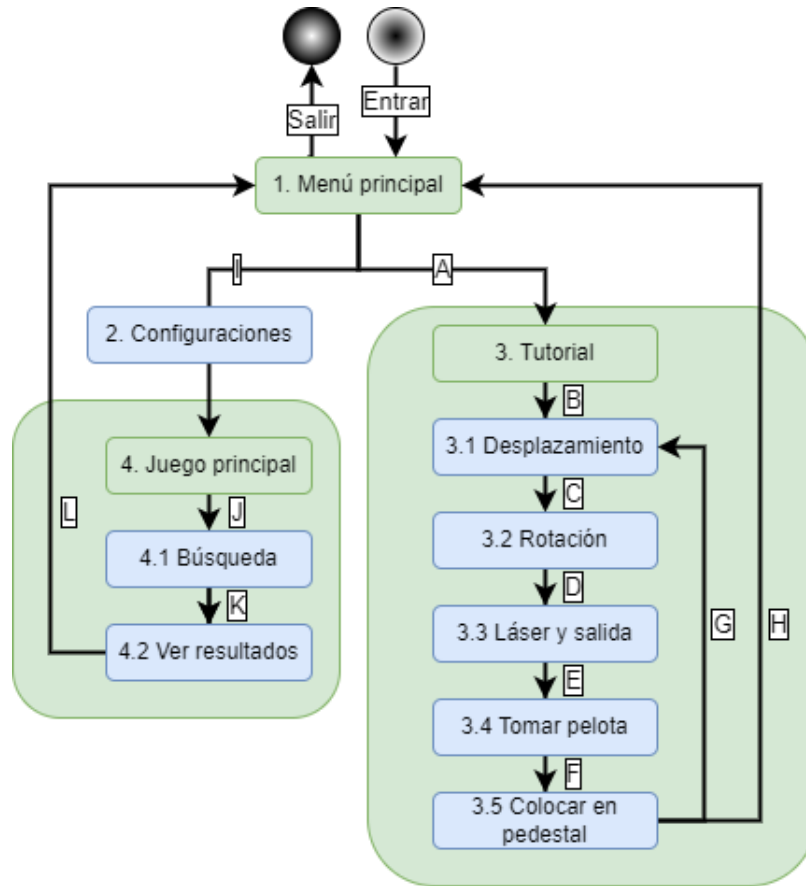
Salir

Entrar

1. Menú principal

I

A

2. Configuraciones

3. Tutorial

B

3.1 Desplazamiento

4. Juego principal

L

J

C

4.1 Búsqueda

3.2 Rotación

K

D

4.2 Ver resultados

3.3 Láser y salida

G

H

E

3.4 Tomar pelota

F

3.5 Colocar en pedestal